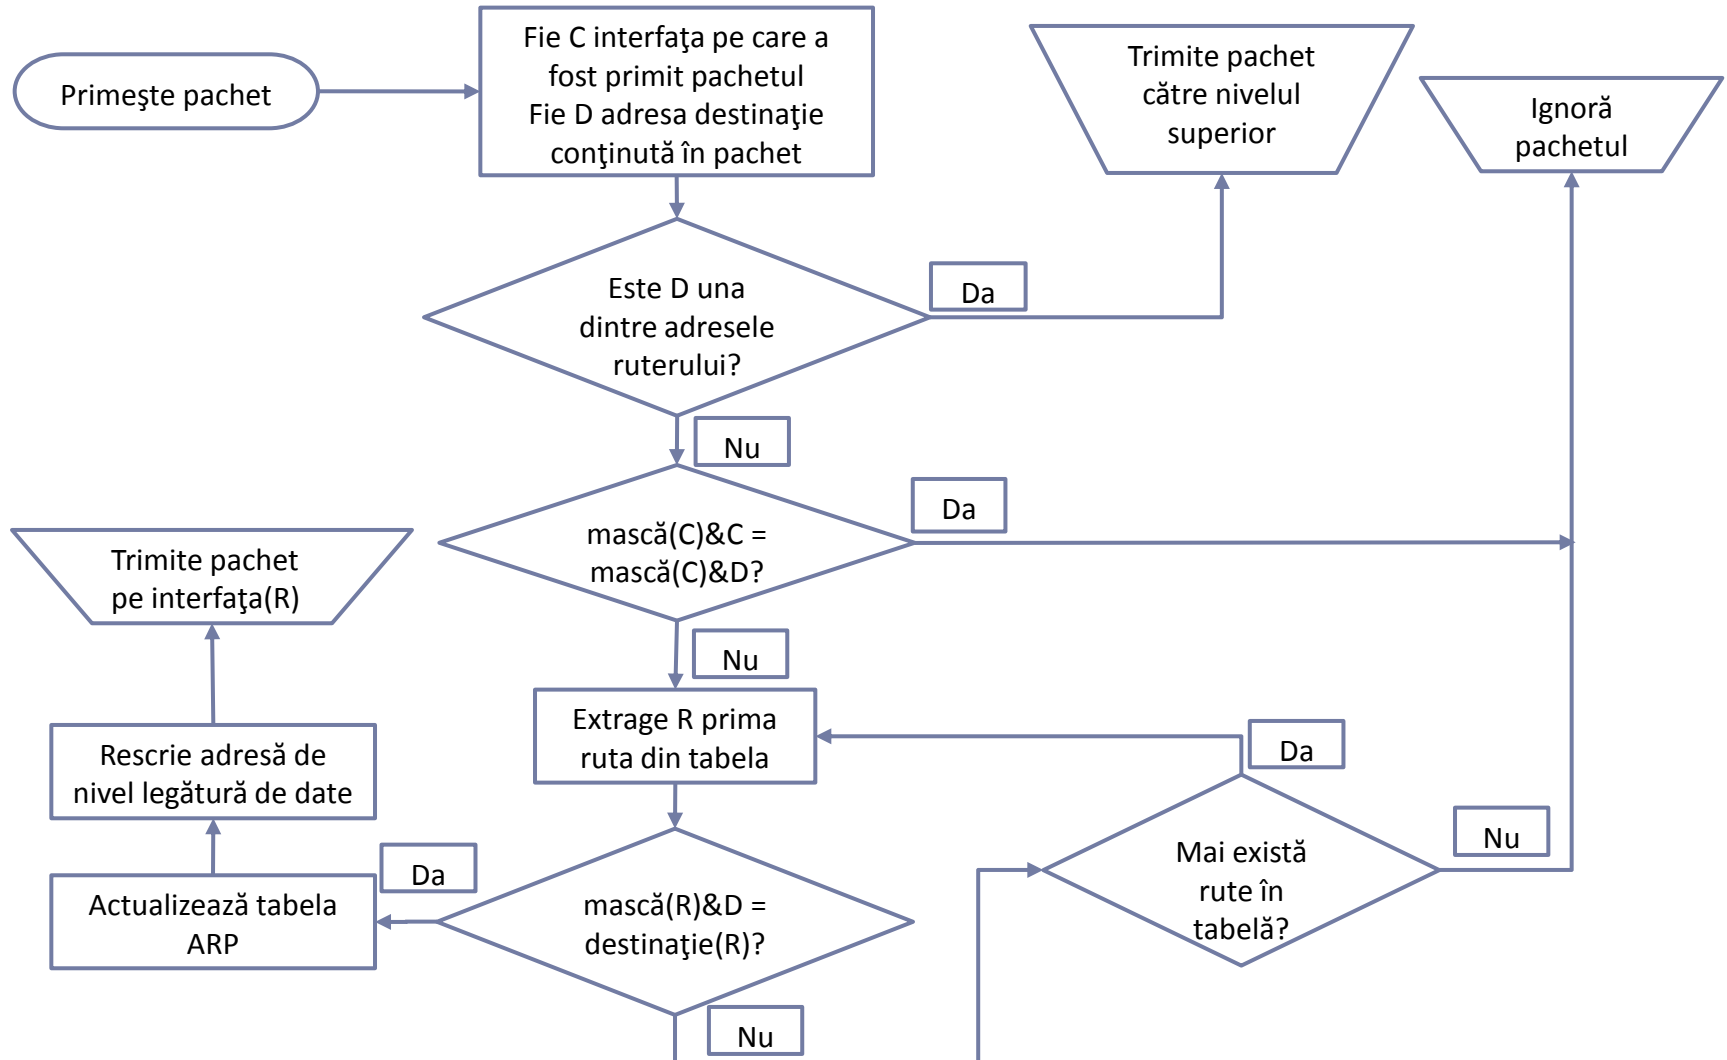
Primeşte pachet

Fie C interfaţa pe care a fost primit pachetul
Fie D adresa destinaţie conţinută în pachet

Trimite pachet către nivelul superior

Ignoră pachetul

Este D una dintre adresele ruterului?

Da

Nu

mască(C)&C = mască(C)&D?

Da

Trimite pachet pe interfaţa(R)

Nu

Extrage R prima ruta din tabela

Da

Rescrie adresă de nivel legătură de date

Nu

Mai există rute în tabelă?

Da

Actualizează tabela ARP

mască(R)&D = destinaţie(R)?

Nu